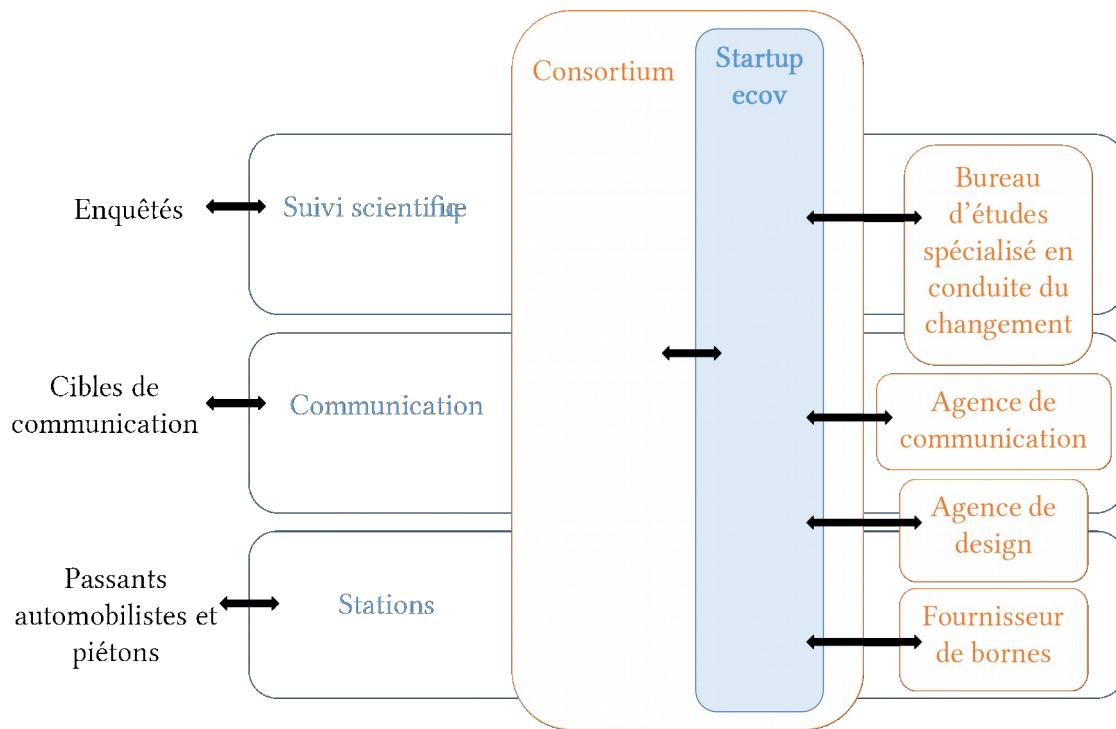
Consortium

Startup ecov

Enquêtés

Suivi scientifique

Cibles de communication

Communication

Passants automobilistes et piétons

Stations

Bureau d'études spécialisé en conduite du changement

Agence de communication

Agence de design

Fournisseur de bornes